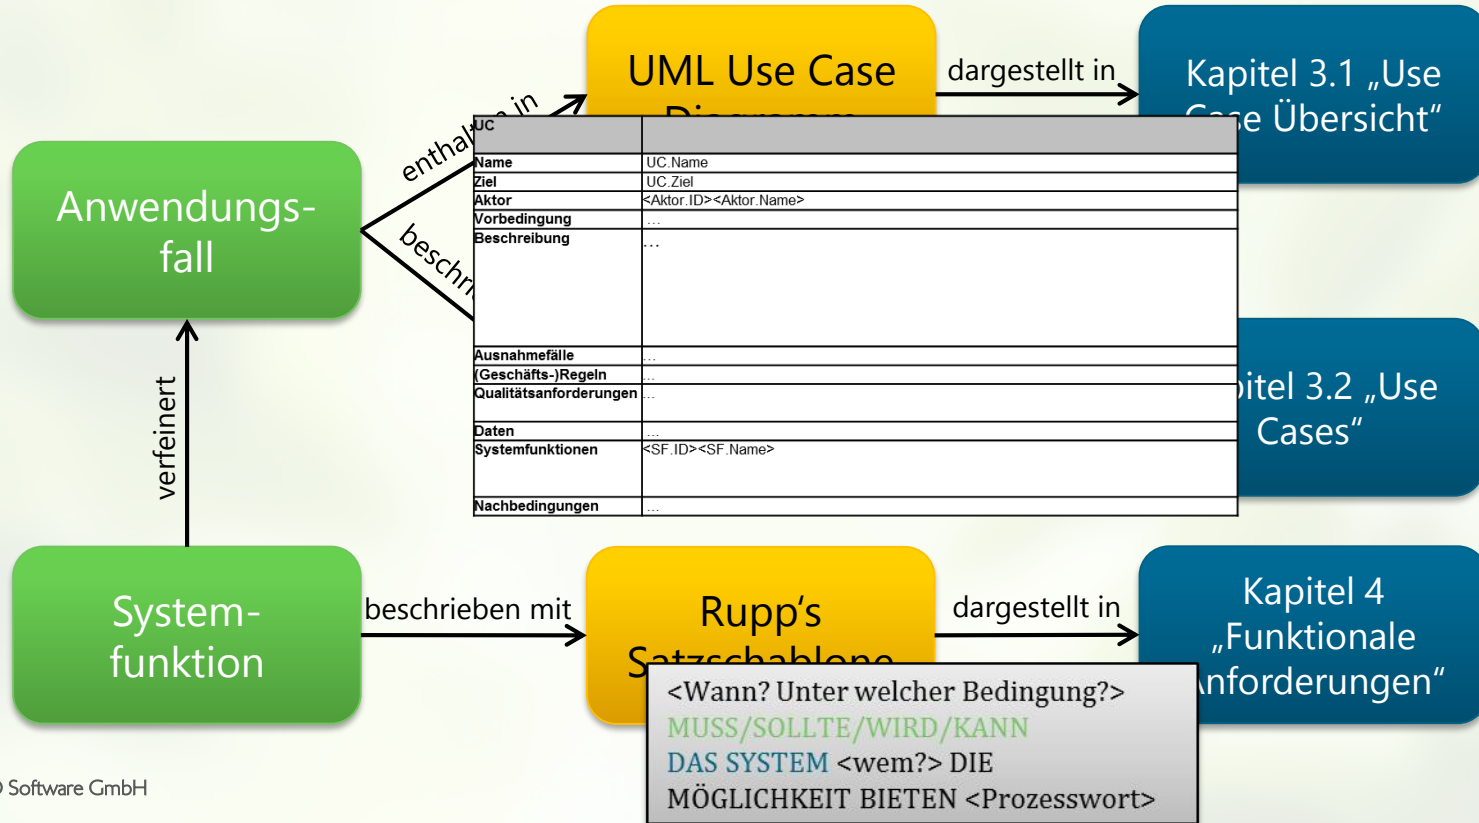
Anwendungsfall

enthalten in

beschr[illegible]

UML Use Case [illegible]

dargestellt in

Kapitel 3.1 „Use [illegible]se Übersicht"

| UC | |
|---|---|
| Name | UC.Name |
| Ziel | UC.Ziel |
| Aktor | <Aktor.ID><Aktor.Name> |
| Vorbedingung | … |
| Beschreibung | … |
| Ausnahmefälle | … |
| (Geschäfts-)Regeln | … |
| Qualitätsanforderungen | … |
| Daten | … |
| Systemfunktionen | <SF.ID><SF.Name> |
| Nachbedingungen | … |

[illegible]itel 3.2 „Use Cases"

verfeinert

System-funktion

beschrieben mit

Rupp's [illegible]

dargestellt in

Kapitel 4 „Funktionale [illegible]nforderungen"

<Wann? Unter welcher Bedingung?>
MUSS/SOLLTE/WIRD/KANN
DAS SYSTEM <wem?> DIE
MÖGLICHKEIT BIETEN <Prozesswort>

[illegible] Software GmbH